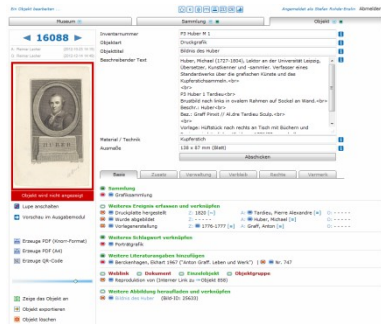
Ein Objekt bearbeiten ...

Angemeldet als Stefan Rohde-Enslin Abmelden

Museum

Sammlung

Objekt

« 16088 »

Inventarnummer
P3 Huber R 1

Objektart
Druckgrafik

Objekttitel
Bildnis des Huber

Beschreibender Text
Huber, Michael (1727-1804), Lehrer an der Universität Leipzig, Übersetzer, Kunstkenner und -sammler. Verfasser eines Standardwerks über die grafischen Künste und des Kupferstichsammeln.
<br>
<br>
P3 Huber 1 Tardieu<br>
Brustbild nach links in ovalem Rahmen auf Sockel an Wand.<br>
Beschr.: Huber<br>
Bez.: Graff Pinxit // Al.dre Tardieu Sculp.<br>
<br>
Vorlage: Hüftstück nach rechts an Tisch mit Büchern und

Material / Technik
Kupferstich

Ausmaße
138 x 87 mm (Blatt)

Abschicken

Objekt wird nicht angezeigt

Lupe anschalten

Vorschau im Ausgabemodul

Erzeuge PDF (Kurz-Format)

Erzeuge PDF (A4)

Erzeuge QR-Code

Zeige das Objekt an

Objekt exportieren

Objekt löschen

Basis

Zusatz

Verwaltung

Verlinkt

Rechte

Vermerk

Sammlung
Grafiksammlung

Weitere Ereignisse erfassen und verknüpfen
Druckplatte hergestellt
1820
Tardieu, Pierre Alexandre
Wurde abgebildet
Huber, Michael
Vorlagenerstellung
1776-1777
Graff, Anton

Weiteres Schlagwort verknüpfen
Porträtgrafik

Weitere Literaturangaben hinzufügen
Berckenhagen, Ekhart 1967 ("Anton Graff. Leben und Werk") S.: 747

Weblink
Dokument
Einzelobjekt
Objektgruppe
Reproduction von [Interner Link zu --Objekt 898]

Weitere Abbildung hinzufügen und verknüpfen
Bildnis des Huber (Bild-ID: 25633)